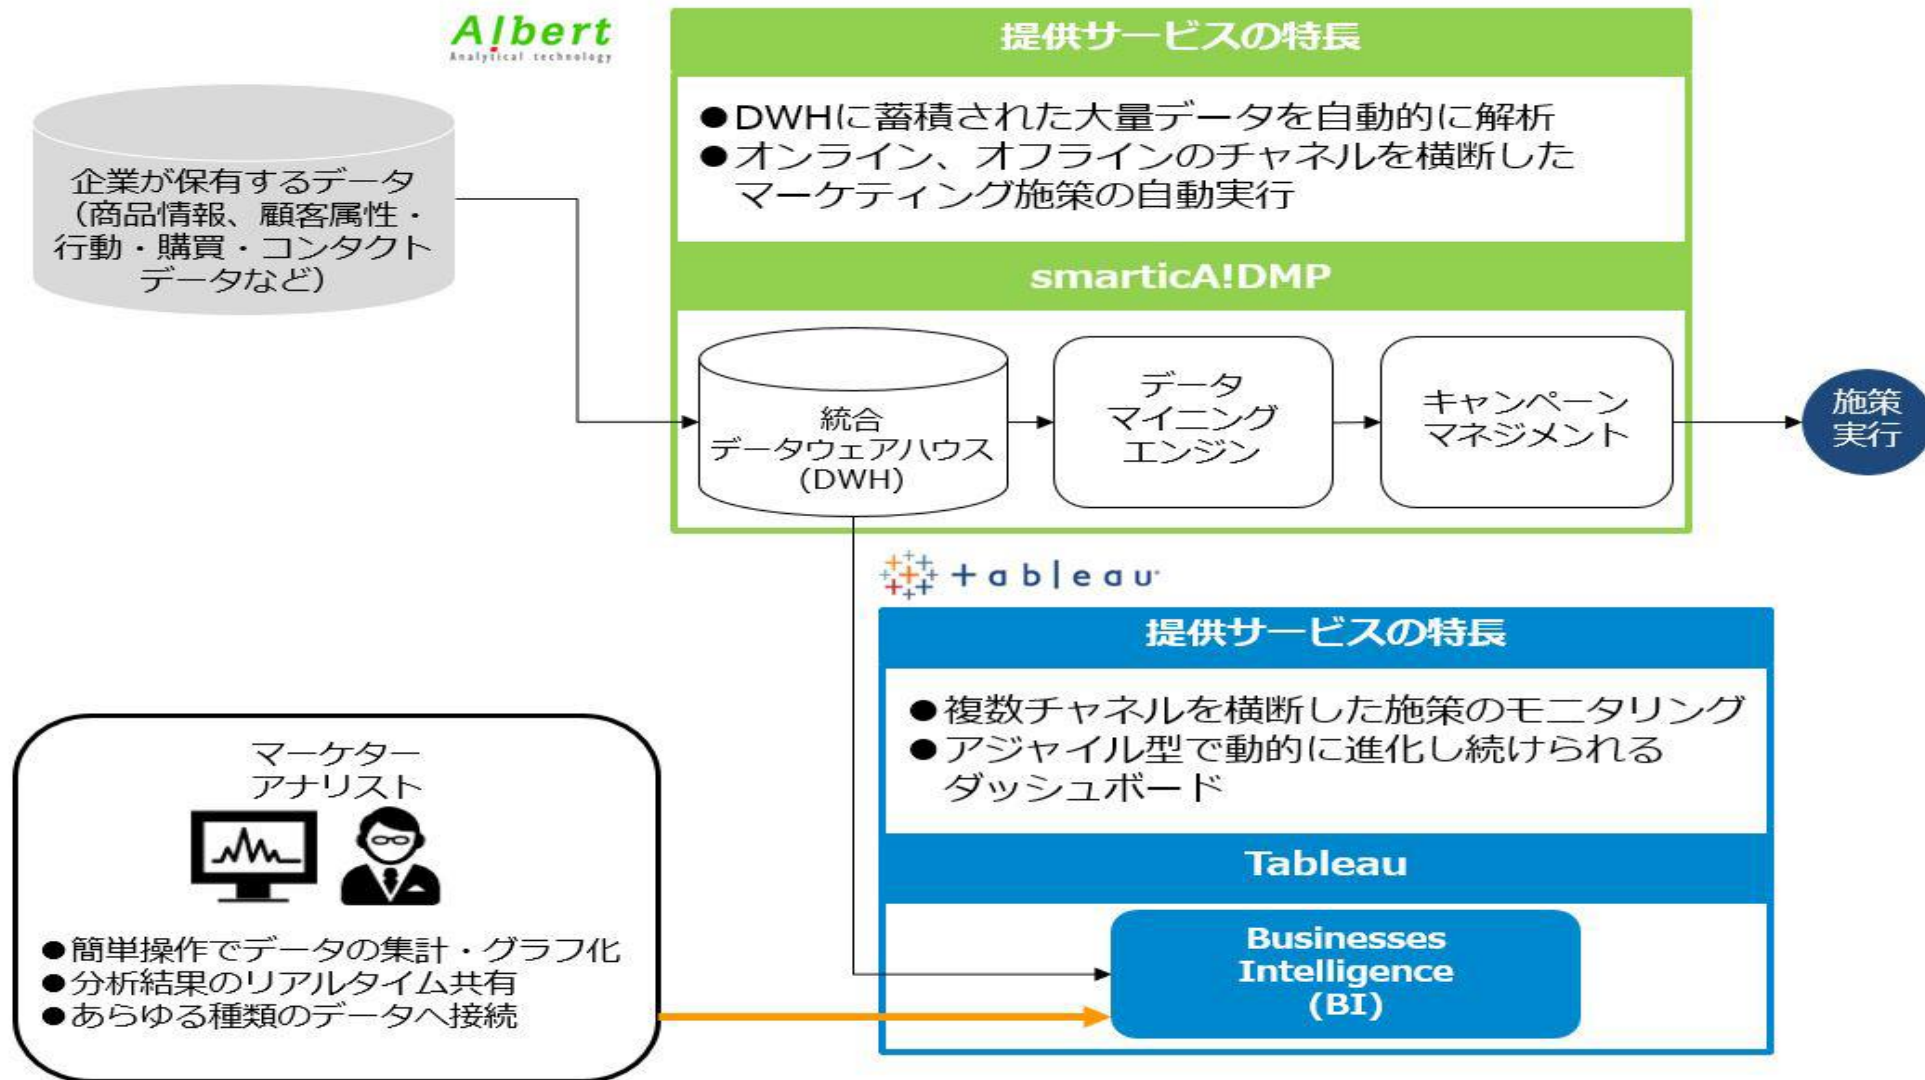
A!bert
Analytical technology

提供サービスの特長

●DWHに蓄積された大量データを自動的に解析
●オンライン、オフラインのチャネルを横断したマーケティング施策の自動実行

smarticA!DMP

企業が保有するデータ（商品情報、顧客属性・行動・購買・コンタクトデータなど）

統合データウェアハウス（DWH）

データマイニングエンジン

キャンペーンマネジメント

施策実行

+ a b | e a u

提供サービスの特長

●複数チャネルを横断した施策のモニタリング
●アジャイル型で動的に進化し続けられるダッシュボード

Tableau

マーケターアナリスト

●簡単操作でデータの集計・グラフ化
●分析結果のリアルタイム共有
●あらゆる種類のデータへ接続

Businesses Intelligence (BI)